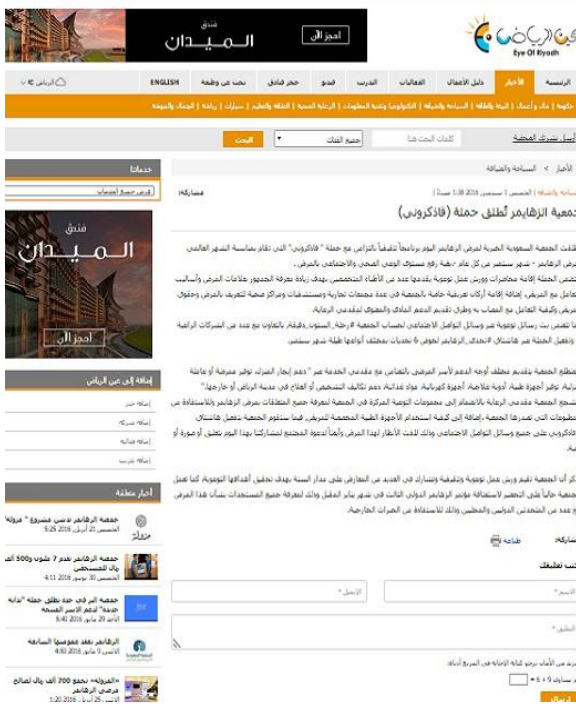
فندق
الميدان
احجز الآن

عين الرياض
Eye Of Riyadh

الرئيسية | الأخبار | دليل الأعمال | الفعاليات | التدريب | فندق | حجز فنادق | بحث عن وظيفة | ENGLISH | الرياض

حكومة | مال وأعمال | البيئة والطاقة | السياحة والضيافة | التكنولوجيا وتقنية المعلومات | الرعاية الصحية | الثقافة والتعليم | سيارات | رياضة | الجمال والموضة

كلمات البحث هنا | جميع الفئات | البحث

أسأل تشترك المجلة

الأخبار > السياحة والضيافة

السياحة والضيافة | الخميس 1 سبتمبر 2016 1:38 مساءً

مشاركة:

جمعية الزهايمر تُطلق حملة (فاذكروني)

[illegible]

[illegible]

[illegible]

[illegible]

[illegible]

مشاركة: | طباعة

اكتب تعليقك

الاسم * | الايميل *

التعليق *

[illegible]

إرسال

خدماتنا

فندق
الميدان
احجز الآن

إضافة إلى عين الرياض
إضافة خبر
إضافة شركة
إضافة فعالية
إضافة تدريب

أخبار مختلفة

جمعية الزهايمر تدشن مشروع " مزولة"
الخميس 21 أبريل 2016 5:26

جمعية الزهايمر تقدم 7 شهور و500 ألف ريال للمستشفى
الخميس 30 نوفمبر 2016 4:11

جمعية البر في جدة تطلق حملة "بداية جديدة" لدعم الأسر المسنة
الأحد 29 مايو 2016 5:40

الزهايمر تعقد عموميتها السابعة
الأحد 9 مايو 2016 4:30

"الفروانية" تجمع 700 ألف ريال لصالح مرضى الزهايمر
الخميس 25 أبريل 2016 1:20